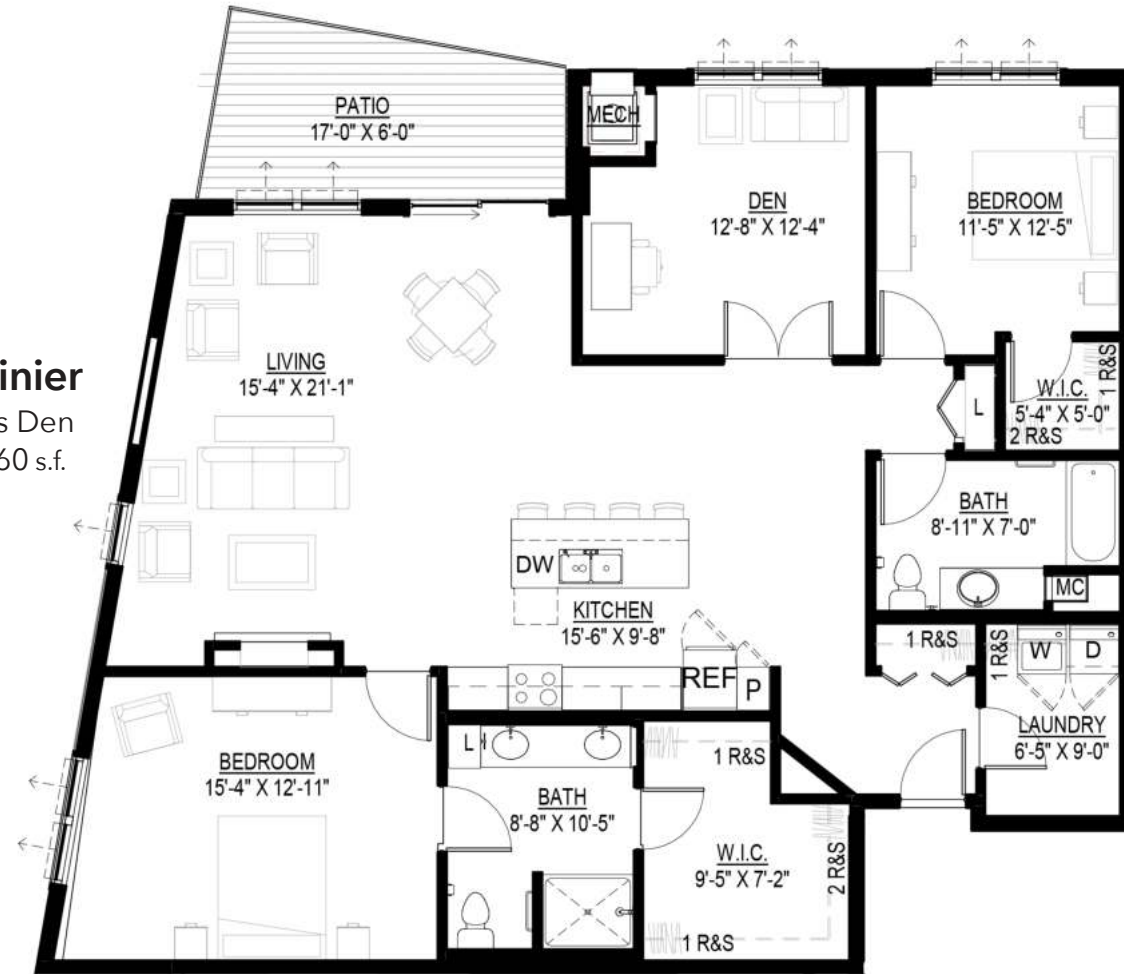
inier
s Den
60 s.f.

PATIO
17'-0" X 6'-0"

MECH

DEN
12'-8" X 12'-4"

BEDROOM
11'-5" X 12'-5"

LIVING
15'-4" X 21'-1"

1 R&S

W.I.C.
5'-4" X 5'-0"
2 R&S

L

BATH
8'-11" X 7'-0"

MC

DW

KITCHEN
15'-6" X 9'-8"

1 R&S

1 R&S

W

D

REF

P

LAUNDRY
6'-5" X 9'-0"

BEDROOM
15'-4" X 12'-11"

L

BATH
8'-8" X 10'-5"

1 R&S

W.I.C.
9'-5" X 7'-2"

2 R&S

1 R&S